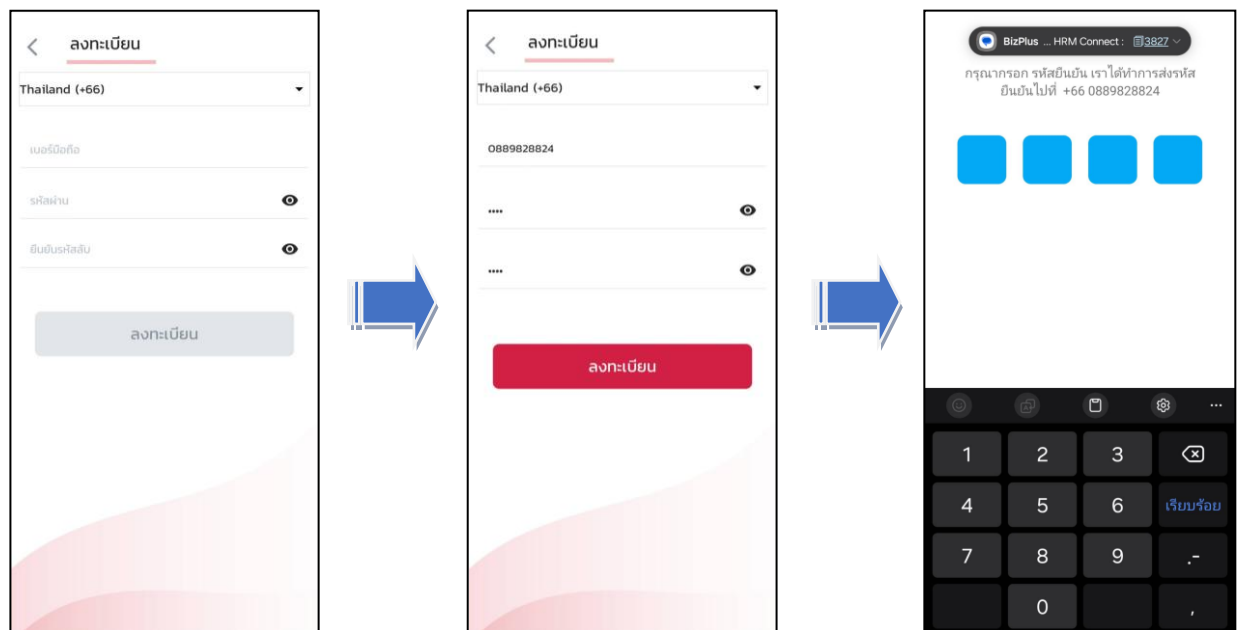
ลงทะเบียน

Thailand (+66)

เบอร์มือถือ

รหัสผ่าน

ยืนยันรหัสลับ

ลงทะเบียน

ลงทะเบียน

Thailand (+66)

0889828824

••••

••••

ลงทะเบียน

BizPlus ... HRM Connect : 3827

กรุณากรอก รหัสยืนยัน เราได้ทำการส่งรหัสยืนยันไปที่ +66 0889828824

...

1 2 3

4 5 6 เรียบร้อย

7 8 9 .-

0 ,